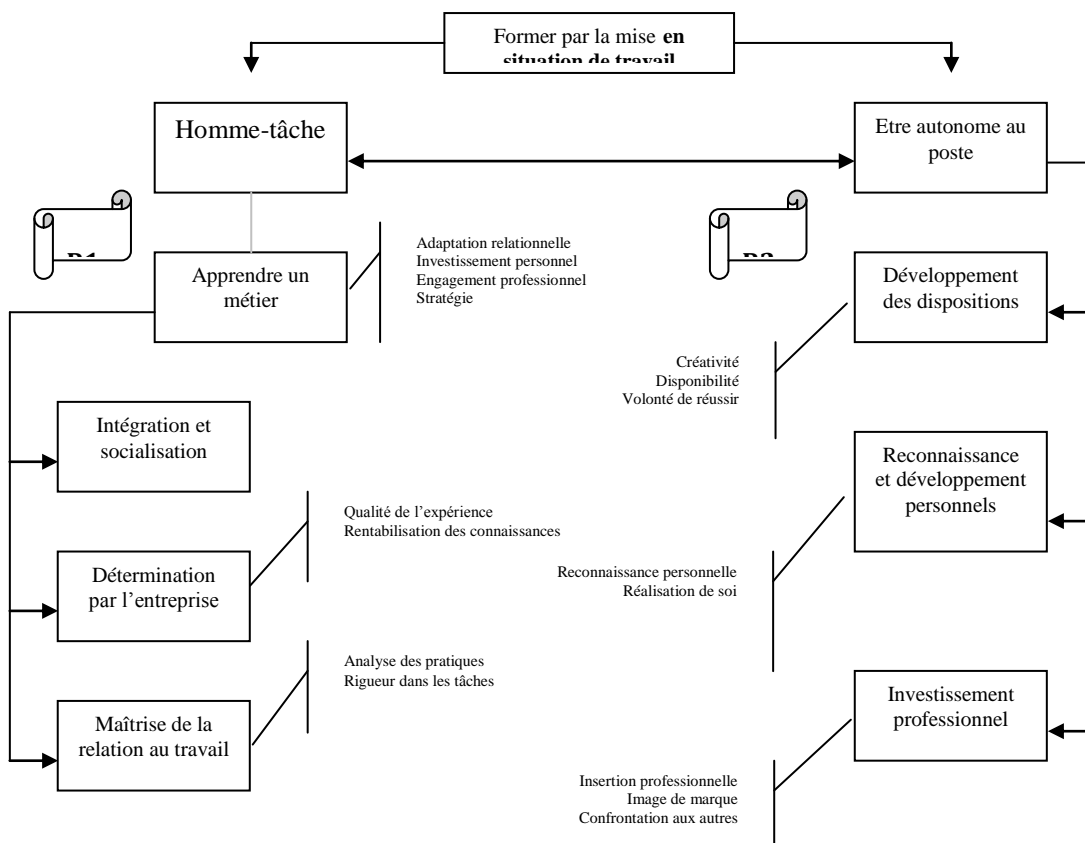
Former par la mise **en situation de travail**

Homme-tâche

Etre autonome au poste

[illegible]

Apprendre un métier

Adaptation relationnelle
Investissement personnel
Engagement professionnel
Stratégie

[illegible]

Développement des dispositions

Créativité
Disponibilité
Volonté de réussir

Intégration et socialisation

Reconnaissance et développement personnels

Qualité de l'expérience
Rentabilisation des connaissances

Détermination par l'entreprise

Reconnaissance personnelle
Réalisation de soi

Analyse des pratiques
Rigueur dans les tâches

Investissement professionnel

Maîtrise de la relation au travail

Insertion professionnelle
Image de marque
Confrontation aux autres